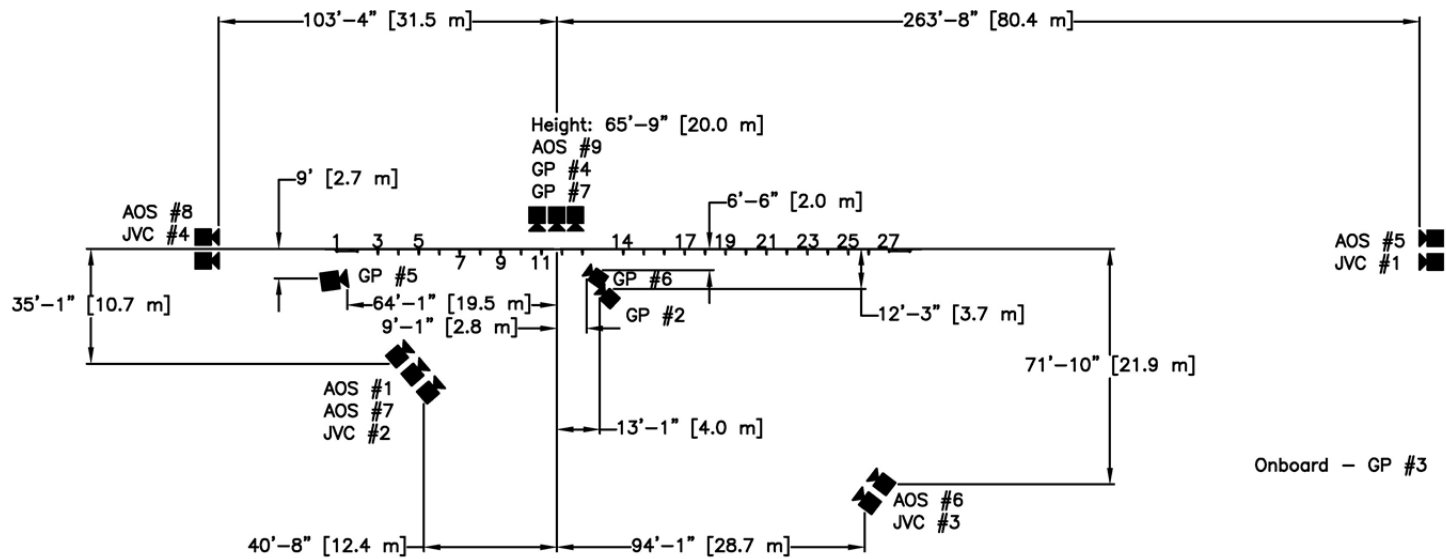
103'-4" [31.5 m]
263'-8" [80.4 m]

Height: 65'-9" [20.0 m]
AOS #9
GP #4
GP #7

9' [2.7 m]

6'-6" [2.0 m]

AOS #8
JVC #4

1 3 5 7 9 11 14 17 19 21 23 25 27

AOS #5
JVC #1

GP #5
GP #6

35'-1" [10.7 m]

64'-1" [19.5 m]
9'-1" [2.8 m]
GP #2
12'-3" [3.7 m]

71'-10" [21.9 m]

AOS #1
AOS #7
JVC #2

13'-1" [4.0 m]

Onboard – GP #3

AOS #6
JVC #3

40'-8" [12.4 m]
94'-1" [28.7 m]